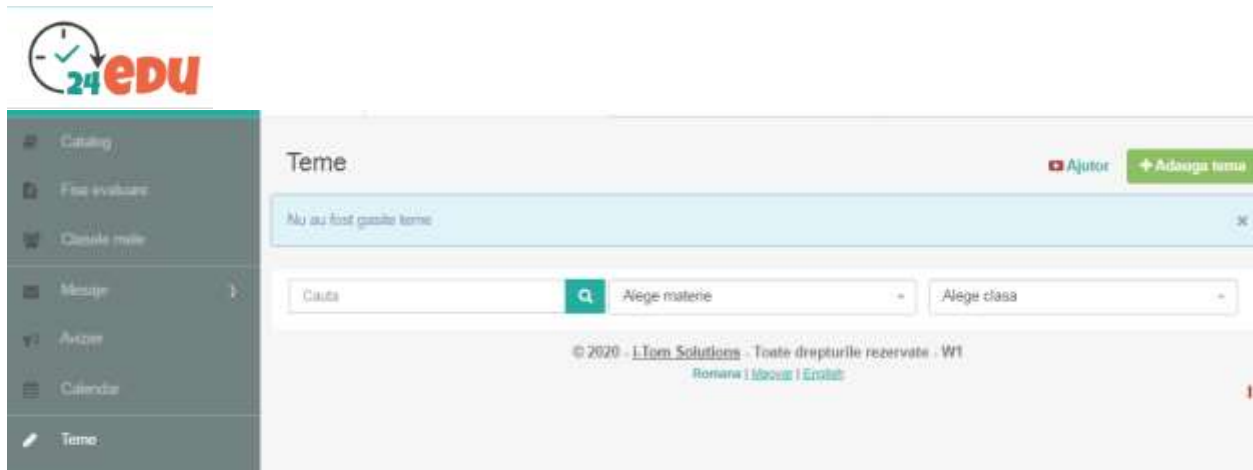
24eDU

Catalog
Fisa evaluare
Clasele mele
Mesaje
Avizier
Calendar
Teme

Teme

Ajutor
+ Adauga tema

Nu au fost gasite teme

×

Cauta
Alege materie
Alege clasa

© 2020 - I.Tom Solutions - Toate drepturile rezervate - W1
Romana | Magyar | English